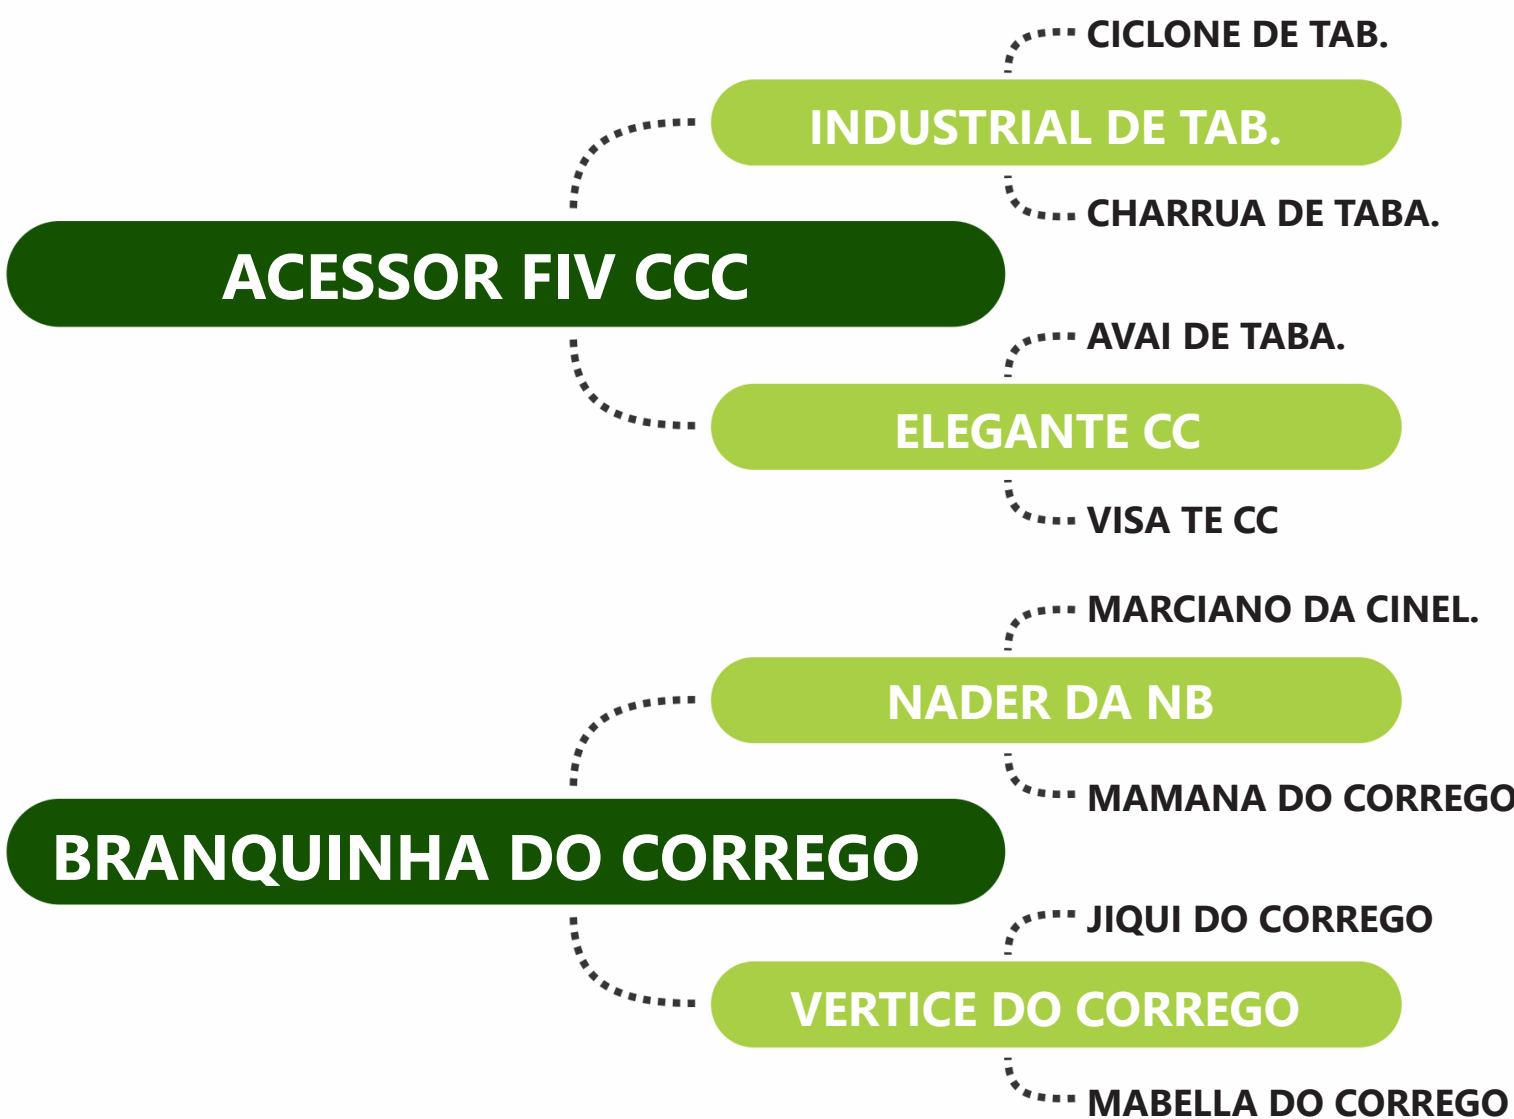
CICLONE DE TAB.

INDUSTRIAL DE TAB.

CHARRUA DE TABA.

ACESSOR FIV CCC

AVAI DE TABA.

ELEGANTE CC

VISA TE CC

MARCIANO DA CINEL.

NADER DA NB

MAMANA DO CORREGO

BRANQUINHA DO CORREGO

JIQUI DO CORREGO

VERTICE DO CORREGO

MABELLA DO CORREGO